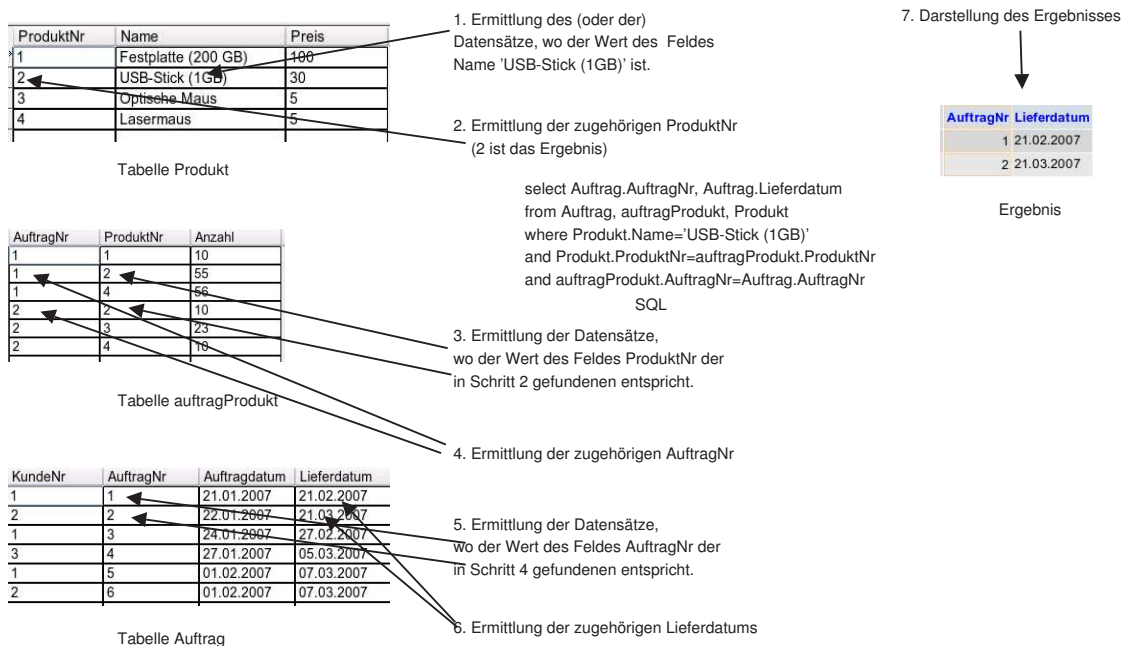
| ProduktNr | Name | Preis |
|---|---|---|
| 1 | Festplatte (200 GB) | 100 |
| 2 | USB-Stick (1GB) | 30 |
| 3 | Optische Maus | 5 |
| 4 | Lasermaus | 5 |

Tabelle Produkt

1. Ermittlung des (oder der) Datensätze, wo der Wert des Feldes Name 'USB-Stick (1GB)' ist.

2. Ermittlung der zugehörigen ProduktNr (2 ist das Ergebnis)

7. Darstellung des Ergebnisses

| AuftragNr | Lieferdatum |
|---|---|
| 1 | 21.02.2007 |
| 2 | 21.03.2007 |

Ergebnis

select Auftrag.AuftragNr, Auftrag.Lieferdatum
from Auftrag, auftragProdukt, Produkt
where Produkt.Name='USB-Stick (1GB)'
and Produkt.ProduktNr=auftragProdukt.ProduktNr
and auftragProdukt.AuftragNr=Auftrag.AuftragNr

SQL

| AuftragNr | ProduktNr | Anzahl |
|---|---|---|
| 1 | 1 | 10 |
| 1 | 2 | 55 |
| 1 | 4 | 56 |
| 2 | 2 | 10 |
| 2 | 3 | 23 |
| 2 | 4 | 10 |

Tabelle auftragProdukt

3. Ermittlung der Datensätze, wo der Wert des Feldes ProduktNr der in Schritt 2 gefundenen entspricht.

4. Ermittlung der zugehörigen AuftragNr

| KundeNr | AuftragNr | Auftragdatum | Lieferdatum |
|---|---|---|---|
| 1 | 1 | 21.01.2007 | 21.02.2007 |
| 2 | 2 | 22.01.2007 | 21.03.2007 |
| 1 | 3 | 24.01.2007 | 27.02.2007 |
| 3 | 4 | 27.01.2007 | 05.03.2007 |
| 1 | 5 | 01.02.2007 | 07.03.2007 |
| 2 | 6 | 01.02.2007 | 07.03.2007 |

Tabelle Auftrag

5. Ermittlung der Datensätze, wo der Wert des Feldes AuftragNr der in Schritt 4 gefundenen entspricht.

6. Ermittlung der zugehörigen Lieferdatums